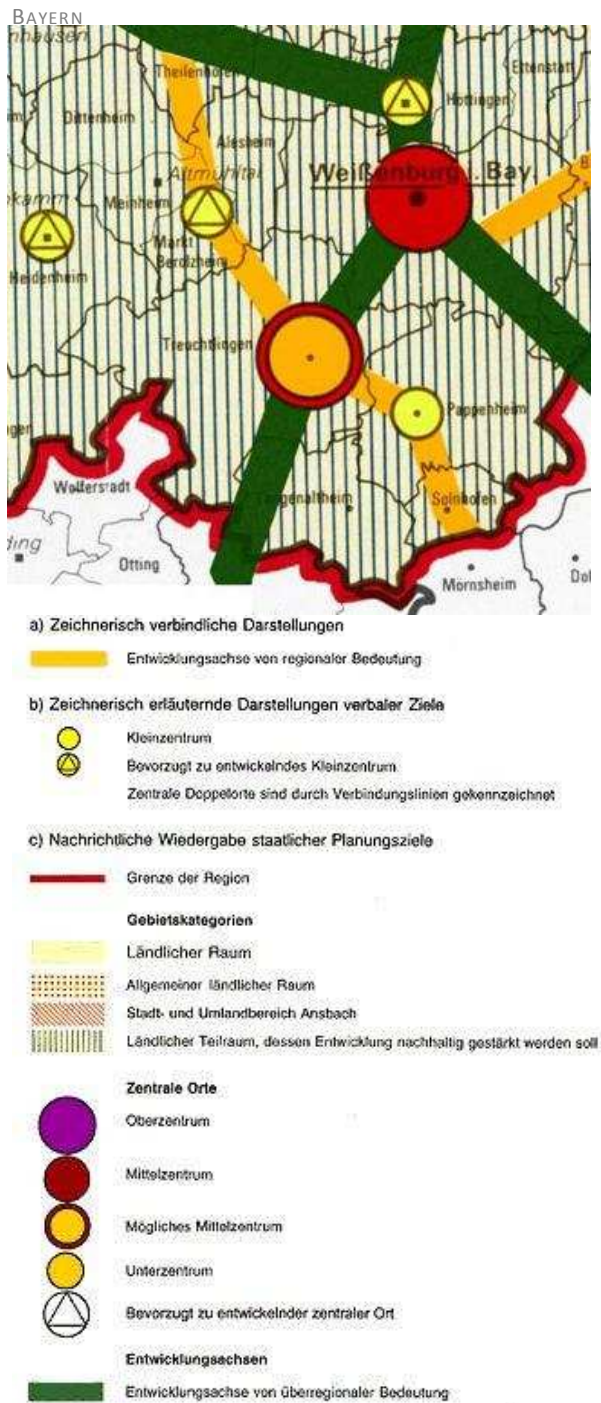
BAYERN
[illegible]hausen
Theilenhofen
Ettenstatt
Dittenheim
Höttingen
Alesheim
Altmühltal
Weißenburg i. Bay.
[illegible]kamm
Meinheim
Markt Berolzheim
Heidenheim
Treuchtlingen
Pappenheim
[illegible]ger
Wolfersstadt
Langenaltheim
Solnhofen
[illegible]ding
Otting
Mornsheim
Dol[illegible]

a) Zeichnerisch verbindliche Darstellungen

Entwicklungsachse von regionaler Bedeutung

b) Zeichnerisch erläuternde Darstellungen verbaler Ziele

Kleinzentrum
Bevorzugt zu entwickelndes Kleinzentrum
Zentrale Doppelorte sind durch Verbindungslinien gekennzeichnet

c) Nachrichtliche Wiedergabe staatlicher Planungsziele

Grenze der Region

Gebietskategorien
Ländlicher Raum
Allgemeiner ländlicher Raum
Stadt- und Umlandbereich Ansbach
Ländlicher Teilraum, dessen Entwicklung nachhaltig gestärkt werden soll

Zentrale Orte
Oberzentrum
Mittelzentrum
Mögliches Mittelzentrum
Unterzentrum
Bevorzugt zu entwickelnder zentraler Ort

Entwicklungsachsen
Entwicklungsachse von überregionaler Bedeutung